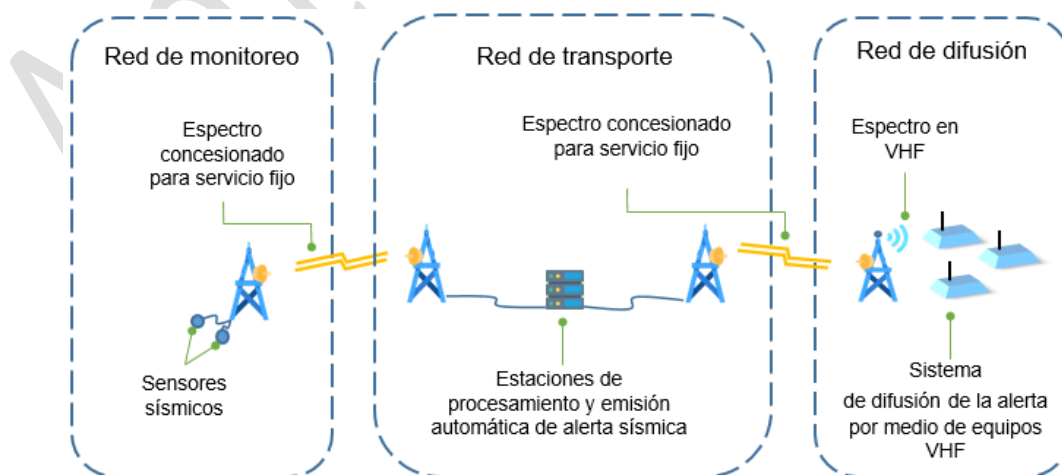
Red de monitoreo

Espectro concesionado para servicio fijo

Sensores sísmicos

Red de transporte

Espectro concesionado para servicio fijo

Estaciones de procesamiento y emisión automática de alerta sísmica

Red de difusión

Espectro en VHF

Sistema de difusión de la alerta por medio de equipos VHF